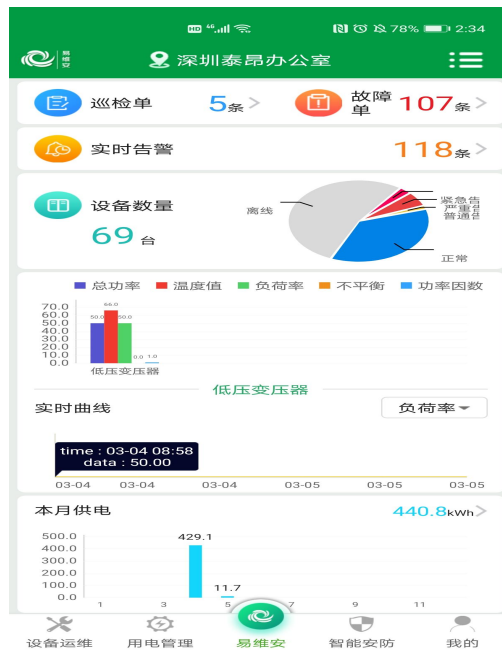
HD 4G 78% 2:34

易维安

深圳泰昂办公室

巡检单 5条 >

故障单 107条 >

实时告警 118条 >

设备数量 69台

离线

紧急告
严重告
普通告

正常

总功率 温度值 负荷率 不平衡 功率因数

| 70.0 |
| 60.0 |
| 50.0 |
| 40.0 |
| 30.0 |
| 20.0 |
| 10.0 |
| 0.0 |

50.0 66.0 50.0 0.0 1.0

低压变压器

低压变压器

实时曲线

负荷率

time : 03-04 08:58
data : 50.00

03-04 03-04 03-04 03-05 03-05 03-05

本月供电 440.8kWh >

500.0
400.0
300.0
200.0
100.0
0.0

429.1

11.7

1 3 5 7 9 11

设备运维 用电管理 易维安 智能安防 我的